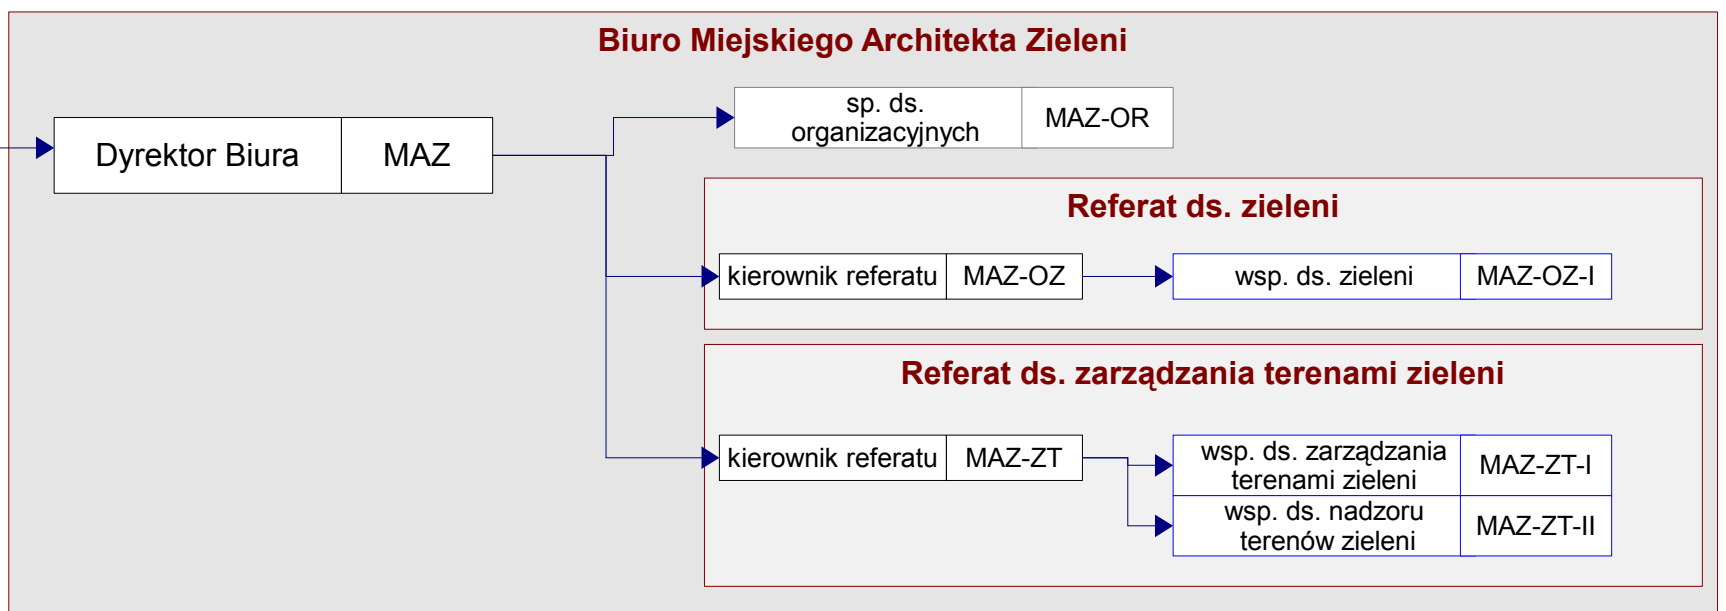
Biuro Miejskiego Architekta Zieleni

Dyrektor Biura | MAZ

sp. ds. organizacyjnych | MAZ-OR

Referat ds. zieleni

kierownik referatu | MAZ-OZ

wsp. ds. zieleni | MAZ-OZ-I

Referat ds. zarządzania terenami zieleni

kierownik referatu | MAZ-ZT

wsp. ds. zarządzania terenami zieleni | MAZ-ZT-I

wsp. ds. nadzoru terenów zieleni | MAZ-ZT-II